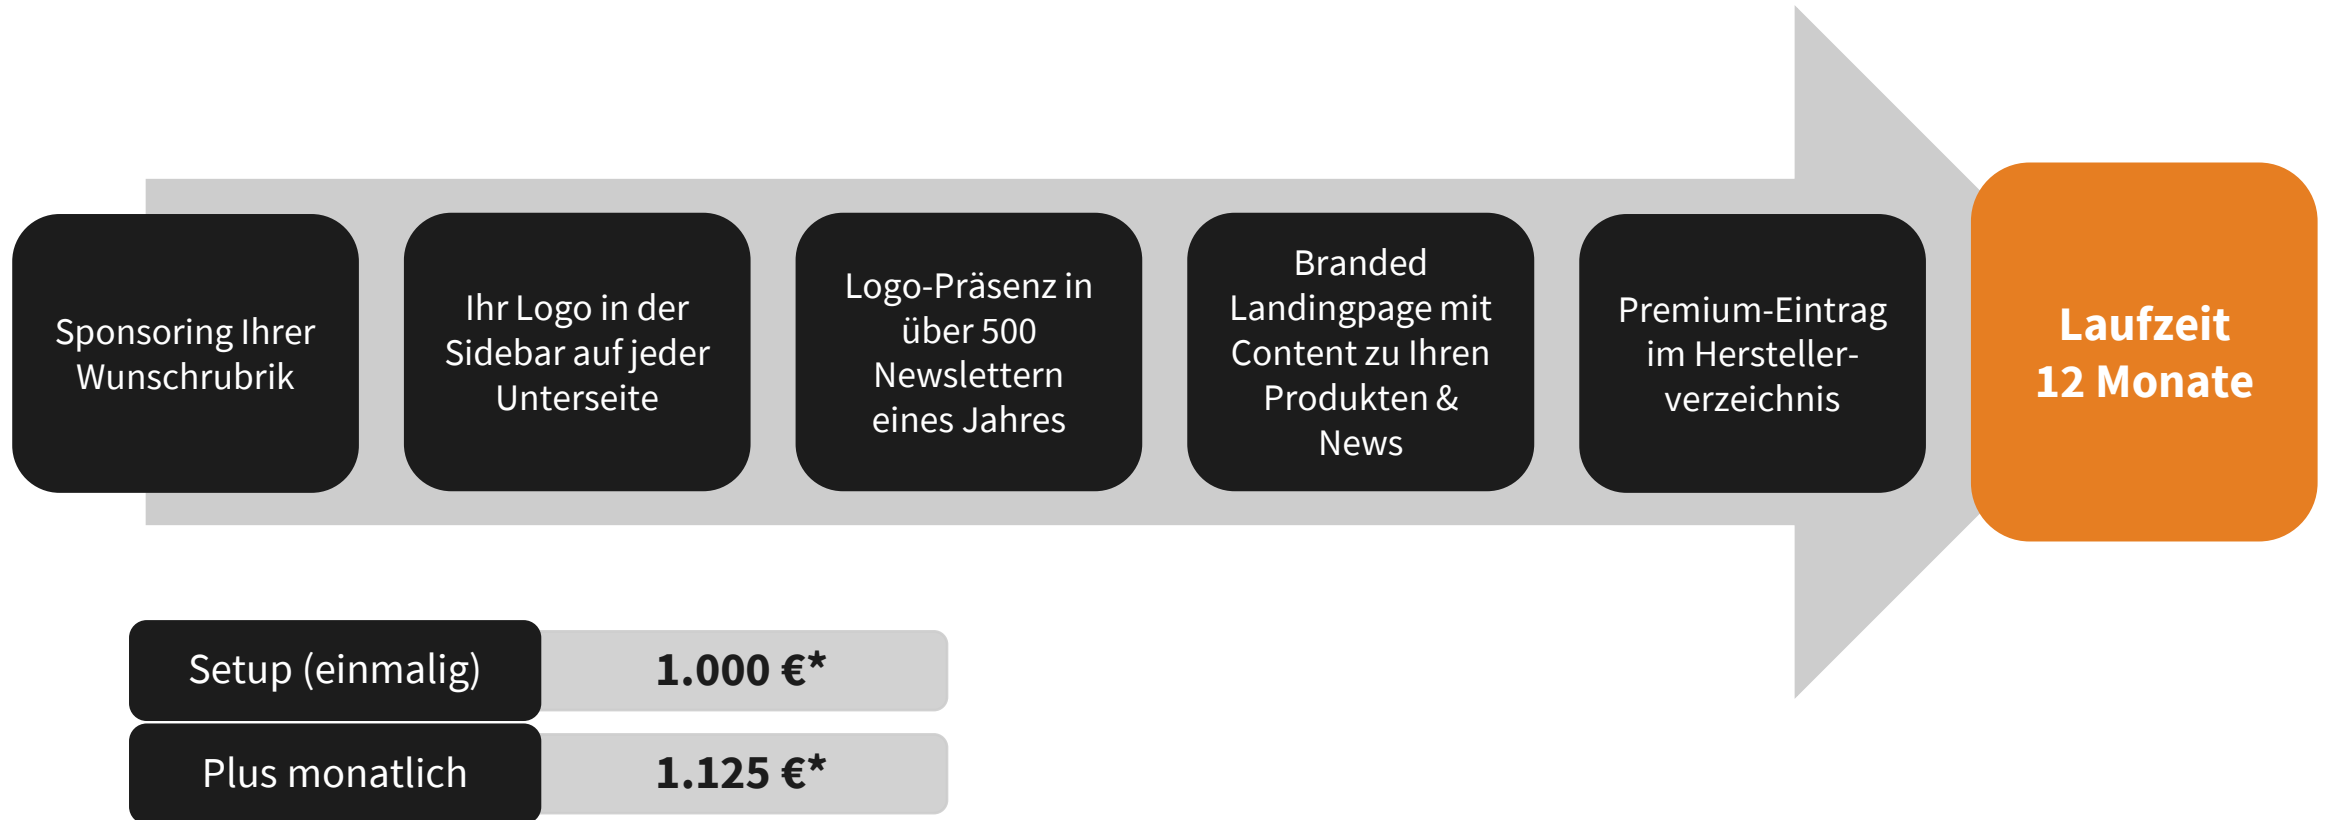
Sponsoring Ihrer Wunschrubrik

Ihr Logo in der Sidebar auf jeder Unterseite

Logo-Präsenz in über 500 Newslettern eines Jahres

Branded Landingpage mit Content zu Ihren Produkten & News

Premium-Eintrag im Hersteller-verzeichnis

Laufzeit 12 Monate

| Setup (einmalig) | 1.000 €* |
|---|---|
| Plus monatlich | 1.125 €* |